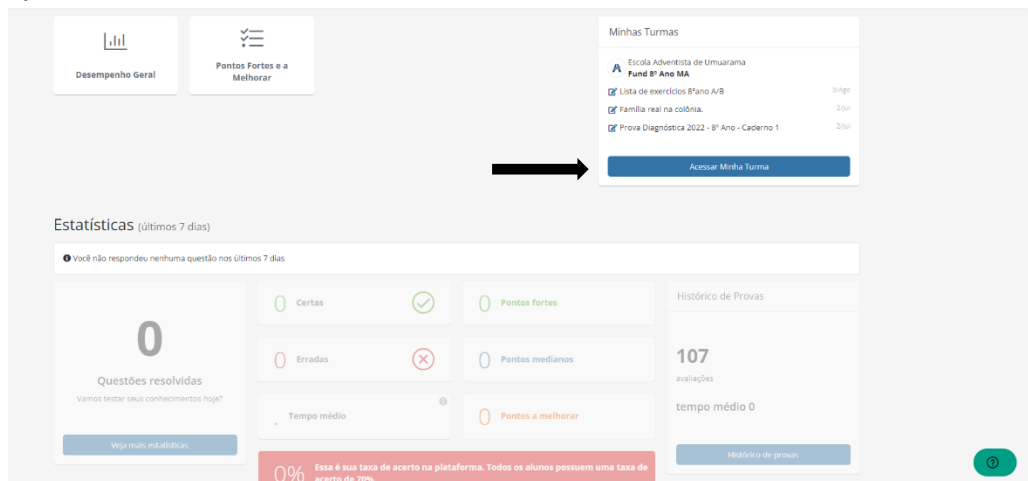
Desempenho Geral

Pontos Fortes e a Melhorar

Minhas Turmas

Escola Adventista de Umuarama
Fund 8º Ano MA

Lista de exercícios 8ºano A/B 3/Ago

Família real na colônia. 2/Jul

Prova Diagnóstica 2022 - 8º Ano - Caderno 1 2/Jul

Acessar Minha Turma

Estatísticas (últimos 7 dias)

Você não respondeu nenhuma questão nos últimos 7 dias

0
Questões resolvidas
Vamos testar seus conhecimentos hoje?

Veja mais estatísticas

0 Certas

0 Erradas

Tempo médio

0 Pontos fortes

0 Pontos medianos

0 Pontos a melhorar

Histórico de Provas

107
avaliações

tempo médio 0

Histórico de provas

0% Essa é sua taxa de acerto na plataforma. Todos os alunos possuem uma taxa de acerto de 70%